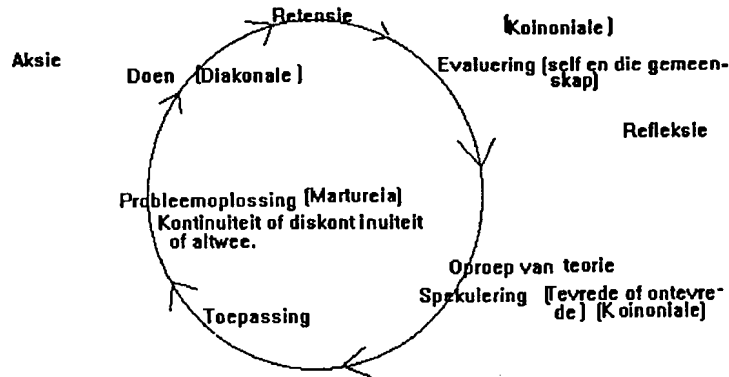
Retensie

(Koinoniale)

Aksie

Doen (Diakonale)

Evaluering (self en die gemeenskap)

Refleksie

Probleemoplossing (Martureia)
Kontinuiteit of diskontinuiteit of altwee.

Oproep van teorie

Spekulering (Tevrede of ontevrede) (Koinoniale)

Toepassing